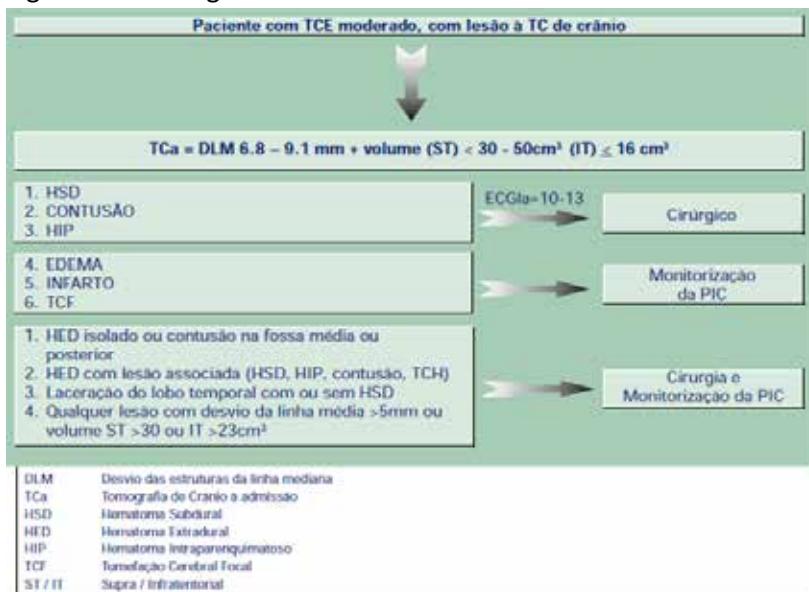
Paciente com TCE moderado, com lesão à TC de crânio

TCa = DLM 6.8 – 9.1 mm + volume (ST) < 30 - 50cm³ (IT) ≤ 16 cm³

1. HSD
2. CONTUSÃO
3. HIP

ECGla=10-13

Cirúrgico

4. EDEMA
5. INFARTO
6. TCF

Monitorização da PIC

1. HED isolado ou contusão na fossa média ou posterior
2. HED com lesão associada (HSD, HIP, contusão, TCH)
3. Laceração do lobo temporal com ou sem HSD
4. Qualquer lesão com desvio da linha média >5mm ou volume ST >30 ou IT >23cm³

Cirurgia e Monitorização da PIC

| | |
|---|---|
| DLM | Desvio das estruturas da linha mediana |
| TCa | Tomografia de Crânio a admissão |
| HSD | Hematoma Subdural |
| HED | Hematoma Extradural |
| HIP | Hematoma Intraparenquimatoso |
| TCF | Tumefação Cerebral Focal |
| ST / IT | Supra / Infratentorial |